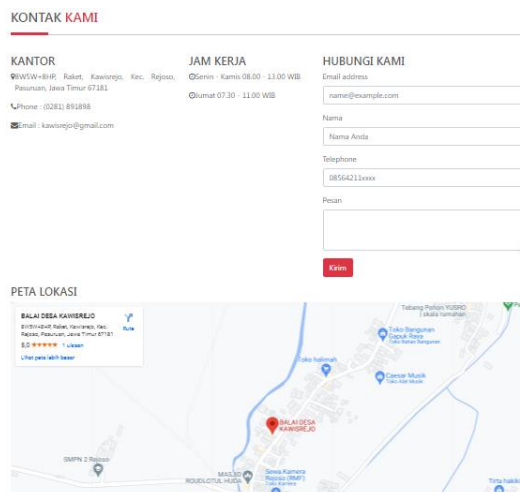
KONTAK KAMI

KANTOR

8WSW+8HP, Raket, Kawisrejo, Kec. Rejoso, Pasuruan, Jawa Timur 67181

Phone : (0281) 891898

Email : kawisrejo@gmail.com

JAM KERJA

Senin - Kamis 08.00 - 13.00 WIB

Jumat 07.30 - 11.00 WIB

HUBUNGI KAMI

Email address

name@example.com

Nama

Nama Anda

Telephone

08564211xxxx

Pesan

Kirim

PETA LOKASI

BALAI DESA KAWISREJO

8WSW+8HP, Raket, Kawisrejo, Kec. Rejoso, Pasuruan, Jawa Timur 67181

5,0 ★★★★★ 1 ulasan

Lihat peta lebih besar

Rute

Tabang Pohon YUSRO skala rumahan

Toko Bangunan Gapuk Raya

Toko Bahan Bangunan

Toko halimah

Caesar Musik

Toko Alat Musik

BALAI DESA KAWISREJO

SMPN 2 Rejoso

MASJID ROUDLOTUL HUDA

Sewa Kamera Rejoso (RMF)

Tirta hakiki